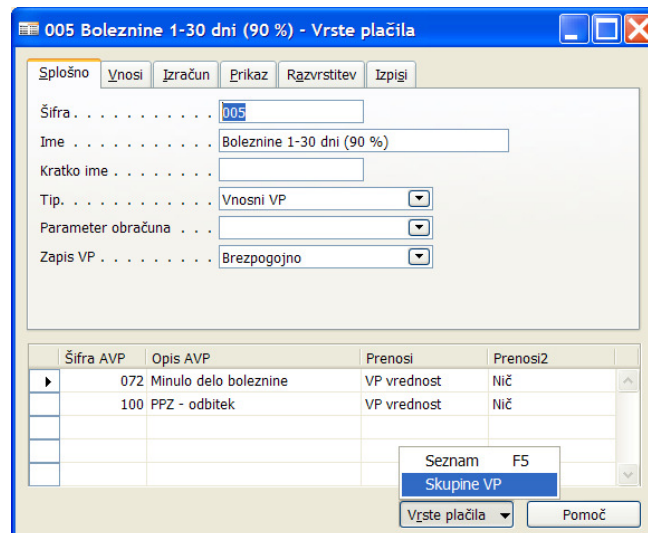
005 Boleznine 1-30 dni (90 %) - Vrste plačila

Splošno | Vnosi | Izračun | Prikaz | Razvrstitev | Izpisi

Šifra . . . . . . . . . . . . 005
Ime . . . . . . . . . . . . Boleznine 1-30 dni (90 %)
Kratko ime
Tip. . . . . . . . . . . . Vnosni VP
Parameter obračuna . . .
Zapis VP . . . . . . . . . Brezpogojno

| Šifra AVP | Opis AVP | Prenosi | Prenosi2 |
|---|---|---|---|
| 072 | Minulo delo boleznine | VP vrednost | Nič |
| 100 | PPZ - odbitek | VP vrednost | Nič |

Seznam F5
Skupine VP

Vrste plačila
Pomoč